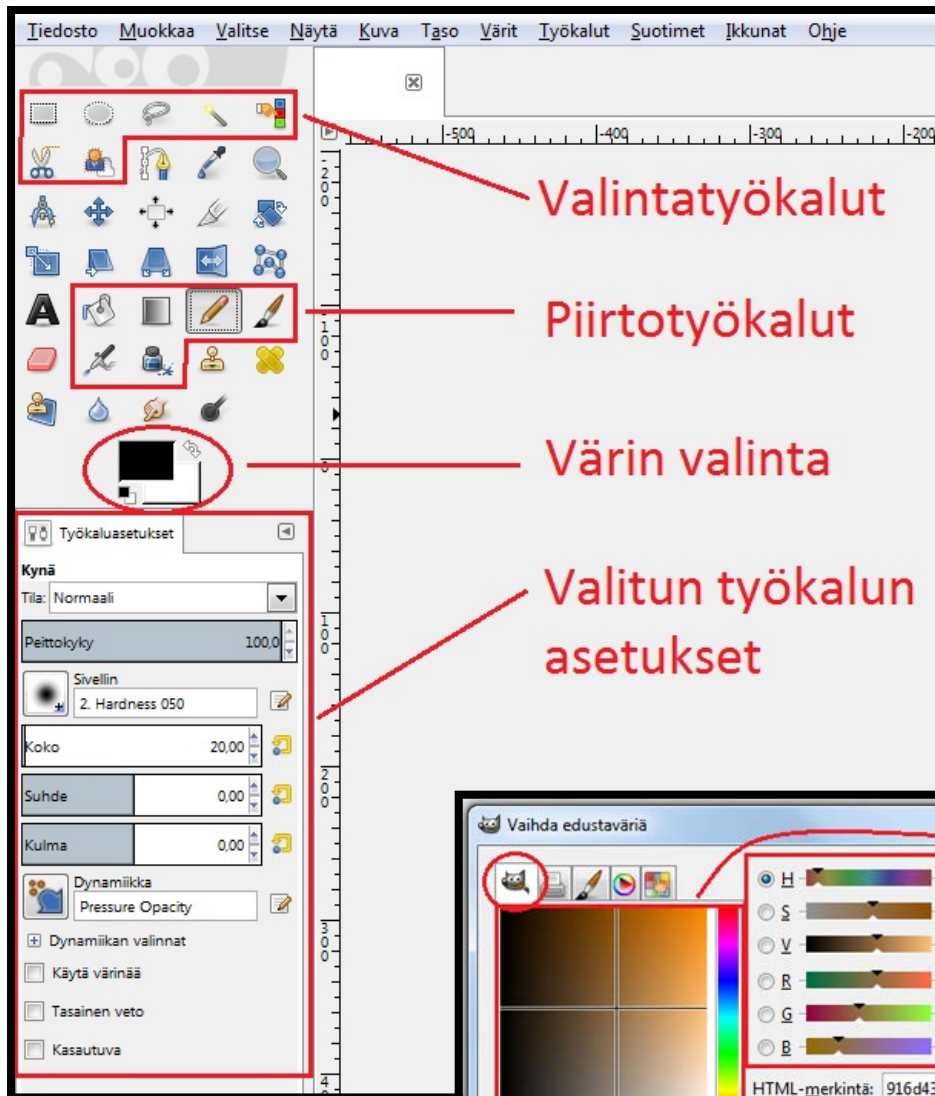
Tiedosto Muokkaa Valitse Näytä Kuva Taso Värit Työkalut Suotimet Ikkunat Ohje

-500 -400 -300 -200

Valintatyökalut

Piirtotyökalut

Värin valinta

Työkaluasetukset

Kynä

Tila: Normaali

Peittokyky 100,0

Sivellin

2. Hardness 050

Koko 20,00

Suhde 0,00

Kulma 0,00

Dynamiikka

Pressure Opacity

Dynamiikan valinnat

Käytä värinää

Tasainen veto

Kasautuva

Valitun työkalun asetukset

Vaihda edustaväriä

H

S

V

R

G

B

HTML-merkintä: 916d43